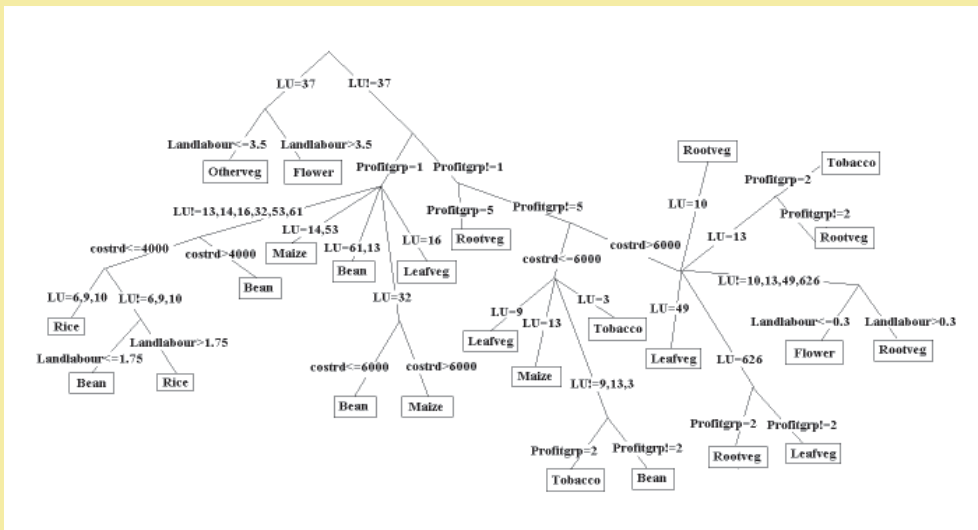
LU=37
LU!=37
Landlabour<=3.5
Landlabour>3.5
Otherveg
Flower
Profitgrp=1
Profitgrp!=1
LU!=13,14,16,32,53,61
LU=14,53
Maize
LU=61,13
Bean
LU=16
Leafveg
LU=32
costrd<=4000
costrd>4000
Bean
LU=6,9,10
LU!=6,9,10
Rice
Landlabour<=1.75
Landlabour>1.75
Bean
Rice
costrd<=6000
costrd>6000
Bean
Maize
Profitgrp=5
Rootveg
Profitgrp!=5
costrd<=6000
LU=9
Leafveg
LU=13
Maize
LU=3
Tobacco
LU!=9,13,3
Profitgrp=2
Tobacco
Profitgrp!=2
Bean
costrd>6000
Rootveg
LU=10
Tobacco
Profitgrp=2
Profitgrp!=2
Rootveg
LU=13
LU=49
Leafveg
LU!=10,13,49,626
Landlabour<=0.3
Flower
Landlabour>0.3
Rootveg
LU=626
Profitgrp=2
Rootveg
Profitgrp!=2
Leafveg